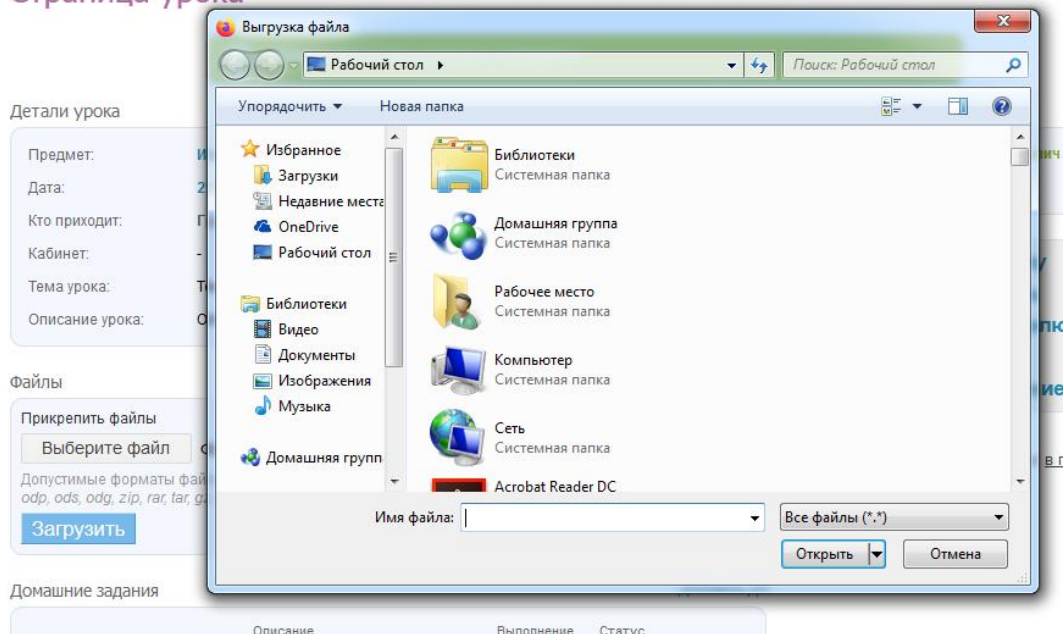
Страница урока

Детали урока

Предмет:
Дата:
Кто приходит:
Кабинет:
Тема урока:
Описание урока:

Файлы

Прикрепить файлы

Выберите файл

Допустимые форматы фай
odp, ods, odg, zip, rar, tar, g

Загрузить

Домашние задания

Описание Выполнение Статус

Выгрузка файла

Рабочий стол ▸

Поиск: Рабочий стол

Упорядочить ▾ Новая папка

Избранное
Загрузки
Недавние места
OneDrive
Рабочий стол

Библиотеки
Видео
Документы
Изображения
Музыка

Домашняя групп

Библиотеки
Системная папка

Домашняя группа
Системная папка

Рабочее место
Системная папка

Компьютер
Системная папка

Сеть
Системная папка

Acrobat Reader DC

Имя файла:

Все файлы (*.*)

Открыть

Отмена